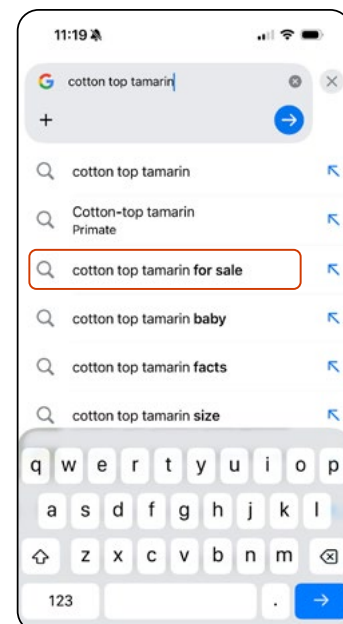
11:19

G cotton top tamarin

+

cotton top tamarin

Cotton-top tamarin
Primate

cotton top tamarin for sale

cotton top tamarin baby

cotton top tamarin facts

cotton top tamarin size

q w e r t y u i o p
a s d f g h j k l
z x c v b n m

123 .